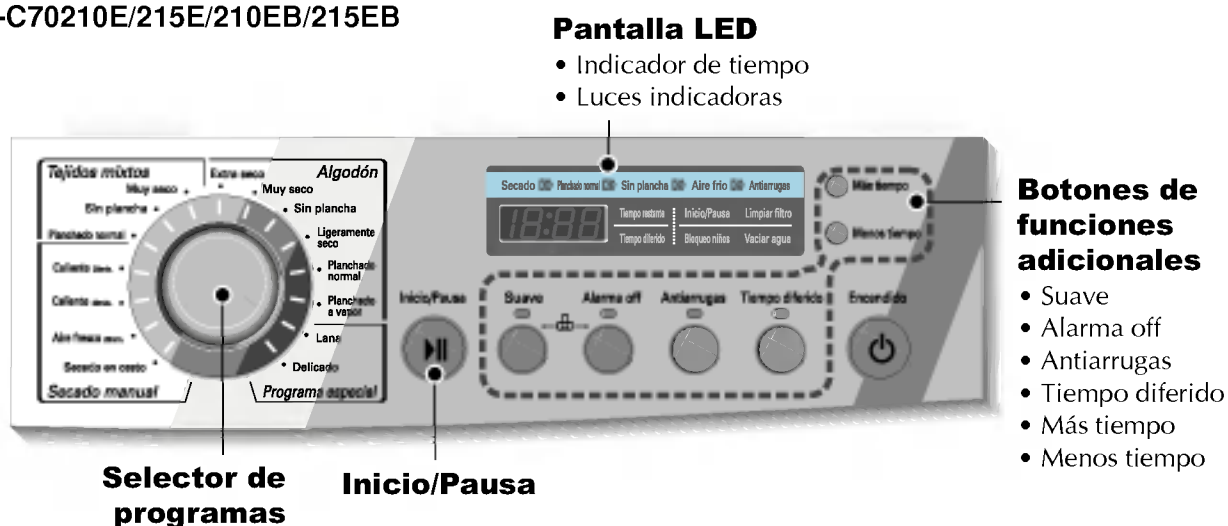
-C70210E/215E/210EB/215EB

Pantalla LED
• Indicador de tiempo
• Luces indicadoras

Tejidos mixtos
Muy seco
Sin plancha
Planchado normal
Caliente
Caliente
Aire fresco
Secado en cesto
Secado manual

Extra seco
Algodón
Muy seco
Sin plancha
Ligeramente seco
Planchado normal
Planchado a vapor
Lana
Delicado
Programa especial

Secado Planchado normal Sin plancha Aire frío Antiarrugas
18:88
Tiempo restante Inicio/Pausa Limpiar filtro
Tiempo diferido Bloqueo niños Vaciar agua

Más tiempo
Menos tiempo

Inicio/Pausa
Suave
Alarma off
Antiarrugas
Tiempo diferido
Encendido

Botones de funciones adicionales
• Suave
• Alarma off
• Antiarrugas
• Tiempo diferido
• Más tiempo
• Menos tiempo

Selector de programas

Inicio/Pausa